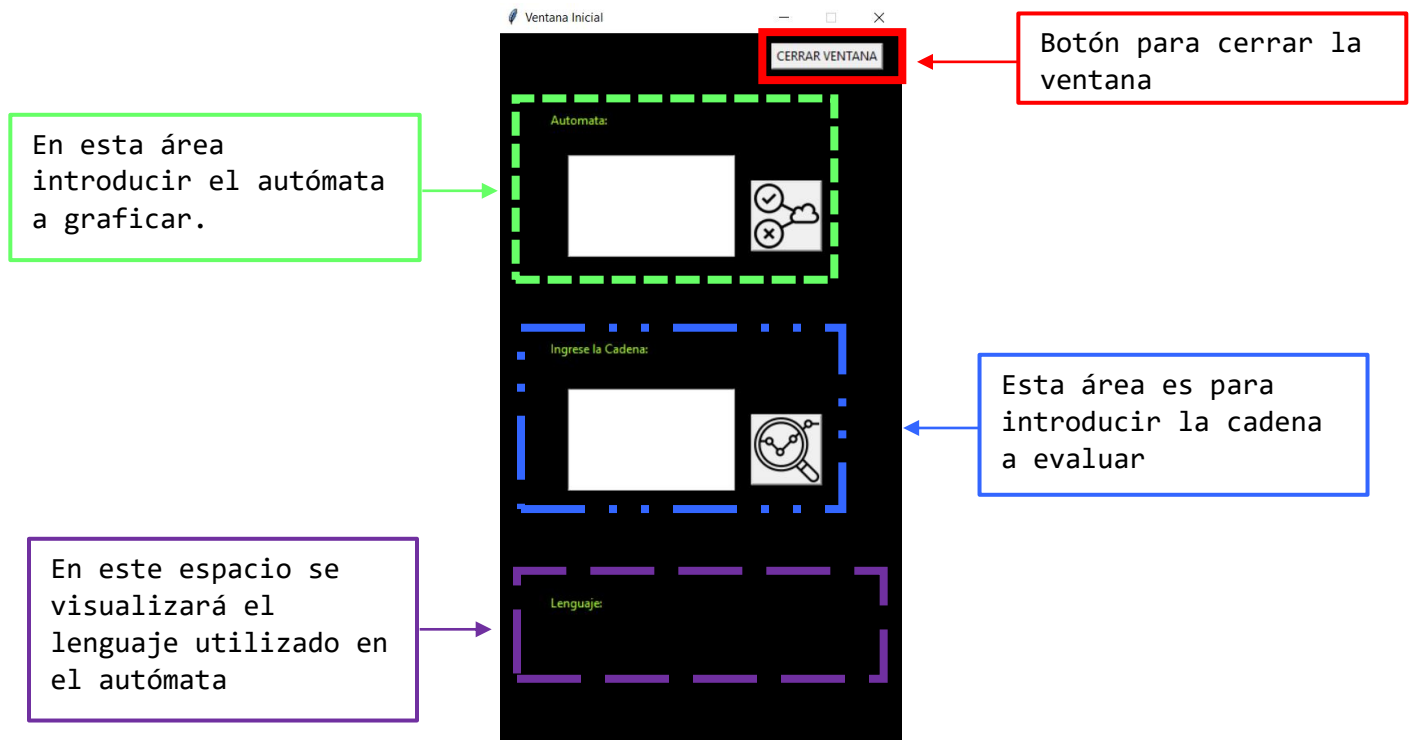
Ventana Inicial

CERRAR VENTANA

Botón para cerrar la ventana

En esta área introducir el autómata a graficar.

Automata:

Ingrese la Cadena:

Esta área es para introducir la cadena a evaluar

En este espacio se visualizará el lenguaje utilizado en el autómata

Lenguaje: